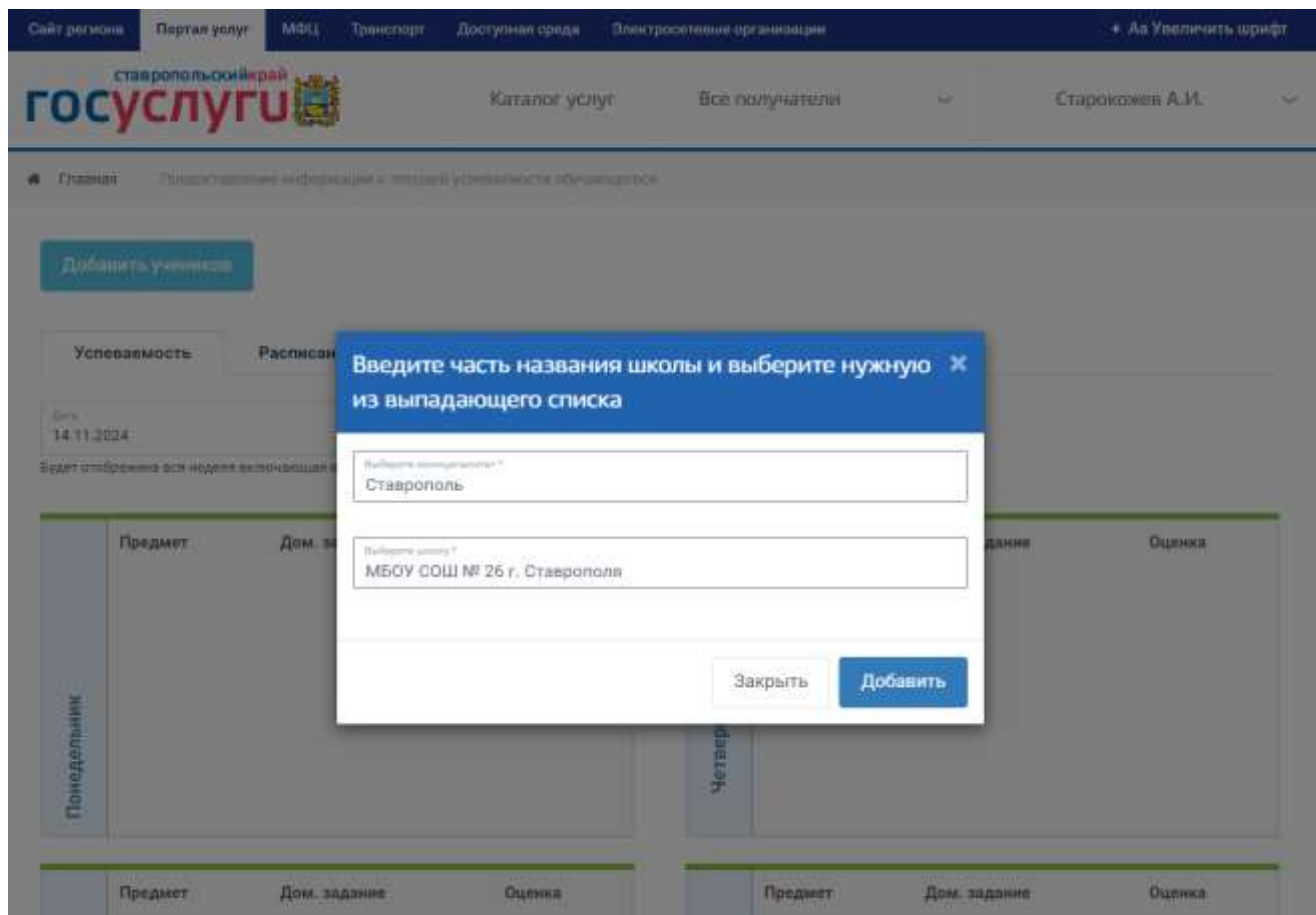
Сайт региона Портал услуг МФЦ Транспорт Доступная среда Электросетевые организации

+ Аа Увеличить шрифт

ставропольскийкрай
госуслуги

Каталог услуг

Все получатели

Старокожев А.И.

Главная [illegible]

Добавить учеников

Успеваемость

Расписан

Дата
14.11.2024

Будет отображена вся неделя включающая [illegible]

Предмет

Дом. за

дание

Оценка

Понедельник

Четверг

Предмет

Дом. задание

Оценка

Предмет

Дом. задание

Оценка

Введите часть названия школы и выберите нужную из выпадающего списка

Выберите муниципалитет *
Ставрополь

Выберите школу *
МБОУ СОШ № 26 г. Ставрополя

Закрыть

Добавить